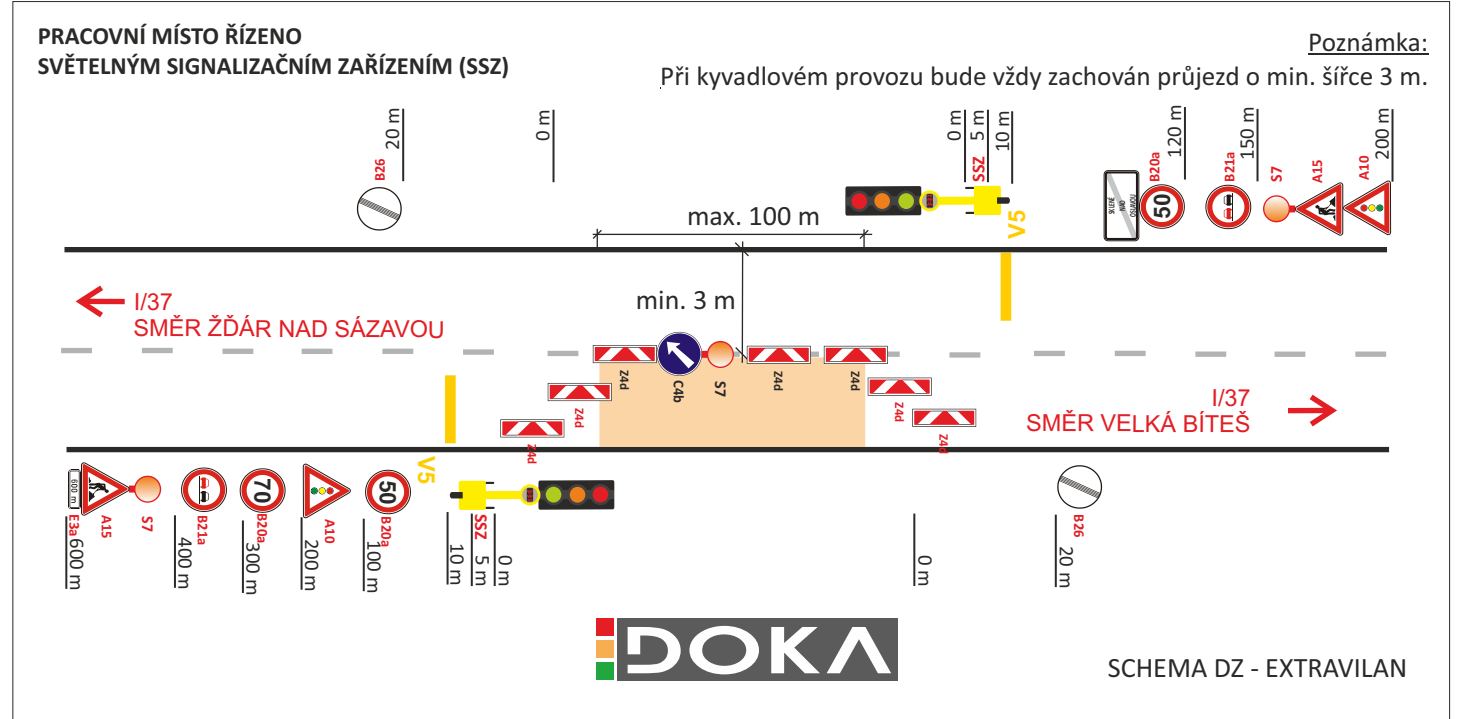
PRACOVNÍ MÍSTO ŘÍZENO
SVĚTELNÝM SIGNALIZAČNÍM ZAŘÍZENÍM (SSZ)

Poznámka:
Při kyvadlovém provozu bude vždy zachován průjezd o min. šířce 3 m.

B26 20 m

0 m

0 m 5 m 10 m SSZ

B20a 120 m

50

B21a 150 m

S7

A15

A10 200 m

max. 100 m

V5

I/37
SMĚR ŽĎÁR NAD SÁZAVOU

min. 3 m

Z4d C4b S7 Z4d Z4d

Z4d Z4d Z4d Z4d

I/37
SMĚR VELKÁ BÍTEŠ

V5

600 m E3a 600 m A15 S7

B21a 400 m

70 B20a 300 m

A10 200 m

50 B20a 100 m

SSZ 10 m 5 m 0 m

0 m

B26 20 m

DOKA

SCHEMA DZ - EXTRAVILAN